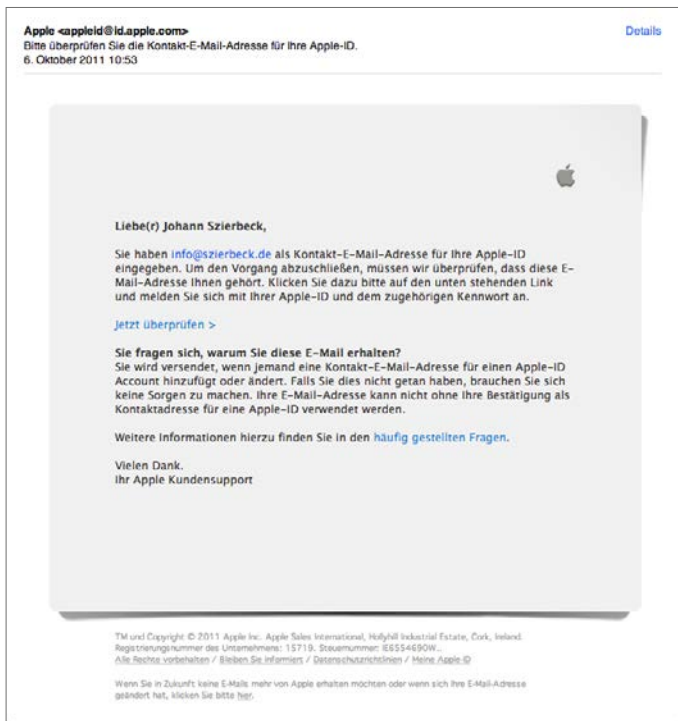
Apple <appleid@id.apple.com>
Bitte überprüfen Sie die Kontakt-E-Mail-Adresse für Ihre Apple-ID.
6. Oktober 2011 10:53

Details

Liebe(r) Johann Szierbeck,

Sie haben info@szierbeck.de als Kontakt-E-Mail-Adresse für Ihre Apple-ID eingegeben. Um den Vorgang abzuschließen, müssen wir überprüfen, dass diese E-Mail-Adresse Ihnen gehört. Klicken Sie dazu bitte auf den unten stehenden Link und melden Sie sich mit Ihrer Apple-ID und dem zugehörigen Kennwort an.

Jetzt überprüfen >

Sie fragen sich, warum Sie diese E-Mail erhalten?
Sie wird versendet, wenn jemand eine Kontakt-E-Mail-Adresse für einen Apple-ID Account hinzufügt oder ändert. Falls Sie dies nicht getan haben, brauchen Sie sich keine Sorgen zu machen. Ihre E-Mail-Adresse kann nicht ohne Ihre Bestätigung als Kontaktadresse für eine Apple-ID verwendet werden.

Weitere Informationen hierzu finden Sie in den häufig gestellten Fragen.

Vielen Dank.
Ihr Apple Kundensupport

TM und Copyright © 2011 Apple Inc. Apple Sales International, Hollyhill Industrial Estate, Cork, Ireland. Registrierungsnummer des Unternehmens: 15719. Steuernummer: IE6554690W.
Alle Rechte vorbehalten / Bleiben Sie informiert / Datenschutzrichtlinien / Meine Apple ID

Wenn Sie in Zukunft keine E-Mails mehr von Apple erhalten möchten oder wenn sich Ihre E-Mail-Adresse geändert hat, klicken Sie bitte hier.